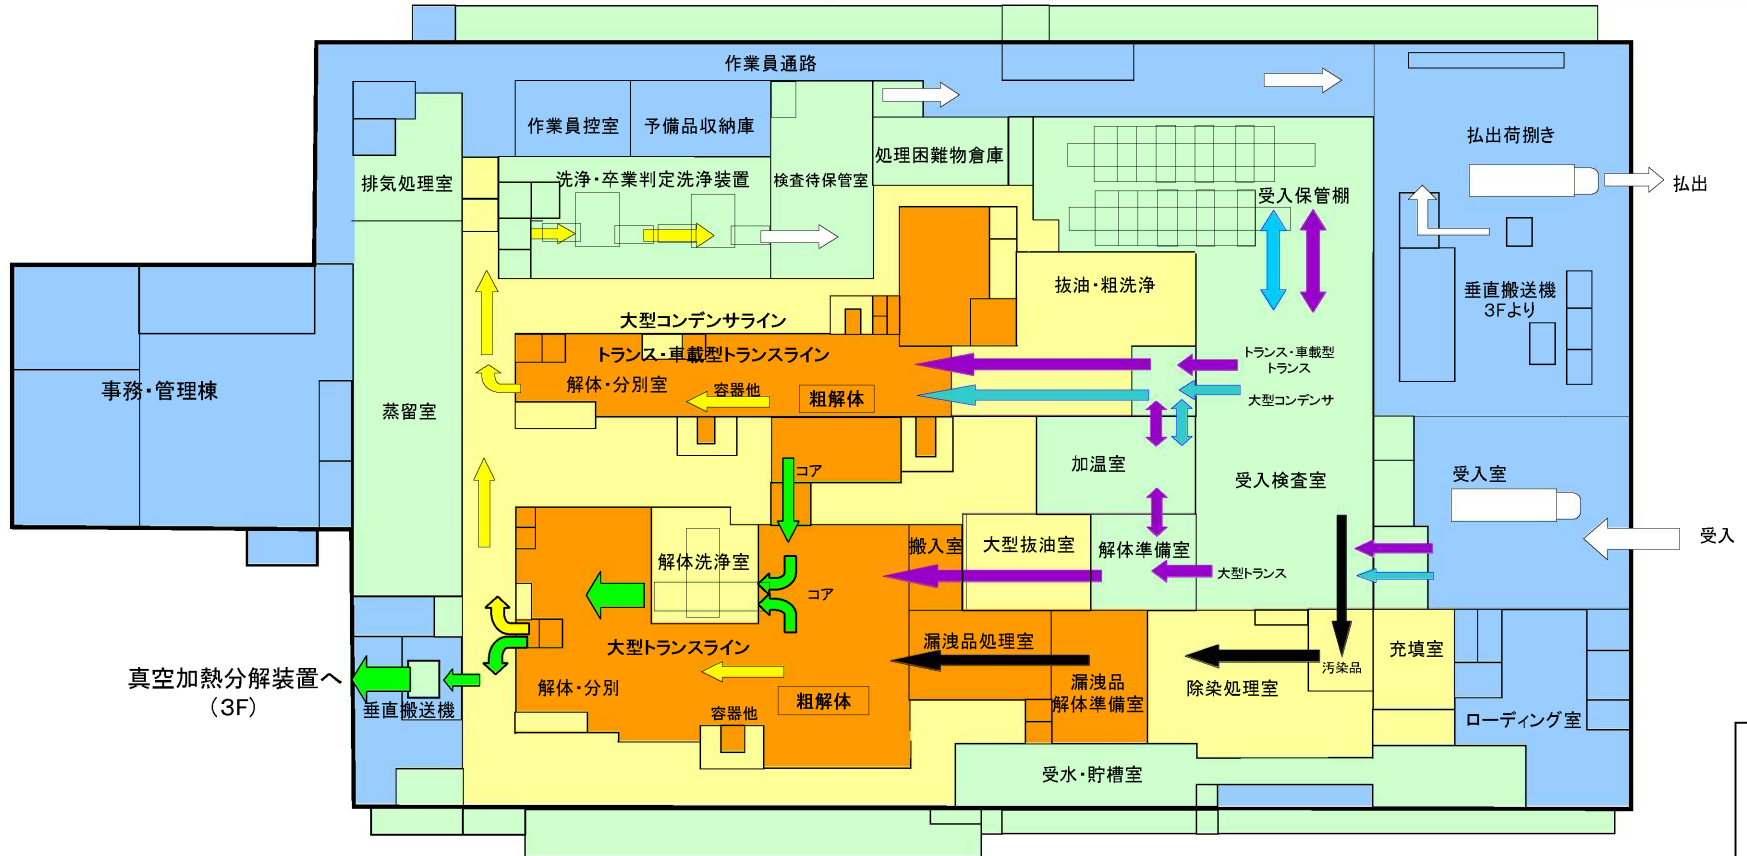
作業員通路

作業員控室

予備品収納庫

処理困難物倉庫

払出荷捌き

払出

排気処理室

洗浄・卒業判定洗浄装置

検査待保管室

受入保管棚

抜油・粗洗浄

垂直搬送機
3Fより

大型コンデンサライン

トランス・車載型トランスライン

トランス・車載型
トランス

事務・管理棟

蒸留室

解体・分別室

容器他

粗解体

大型コンデンサ

コア

加温室

受入検査室

受入室

受入

解体洗浄室

搬入室

大型抜油室

解体準備室

コア

大型トランス

大型トランスライン

漏洩品処理室

充填室

汚染品

真空加熱分解装置へ
（3F）

垂直搬送機

解体・分別

容器他

粗解体

漏洩品
解体準備室

除染処理室

ローディング室

受水・貯槽室